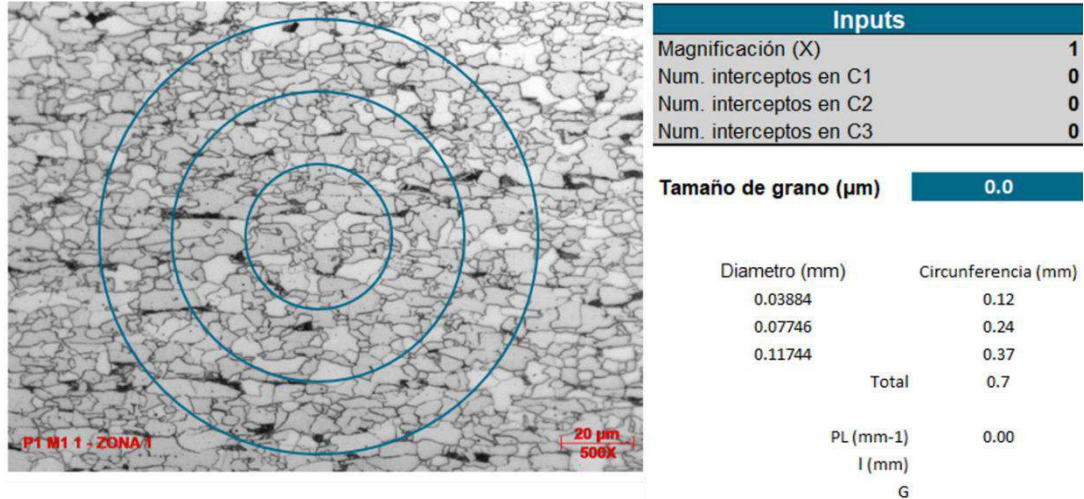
P1 M1 1 - ZONA 1

20 µm
500X

| Inputs | |
|---|---|
| Magnificación (X) | 1 |
| Num. interceptos en C1 | 0 |
| Num. interceptos en C2 | 0 |
| Num. interceptos en C3 | 0 |

Tamaño de grano (µm) 0.0

| Diametro (mm) | Circunferencia (mm) |
|---|---|
| 0.03884 | 0.12 |
| 0.07746 | 0.24 |
| 0.11744 | 0.37 |
| Total | 0.7 |

PL (mm-1) 0.00
l (mm)
G